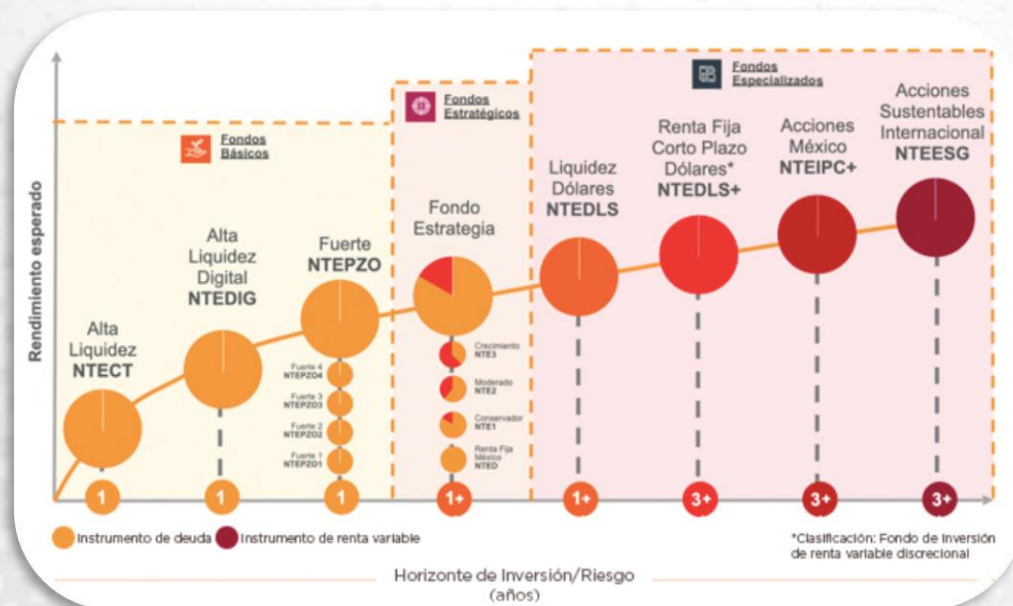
Fondos Básicos

Fondos Estratégicos

Fondos Especializados

Rendimiento esperado

Alta Liquidez NTECT

Alta Liquidez Digital NTEDIG

Fuerte NTEPZO

Fuerte 4 NTEPZO4

Fuerte 3 NTEPZO3

Fuerte 2 NTEPZO2

Fuerte 1 NTEPZO1

Fondo Estrategia

Crecimiento NTE3

Moderado NTE2

Conservador NTE1

Renta Fija México NTED

Liquidez Dólares NTEDLS

Renta Fija Corto Plazo Dólares* NTEDLS+

Acciones México NTEIPC+

Acciones Sustentables Internacional NTEESG

1

1

1

1+

1+

3+

3+

3+

Instrumento de deuda

Instrumento de renta variable

*Clasificación: Fondo de inversión de renta variable discrecional

Horizonte de Inversión/Riesgo (años)